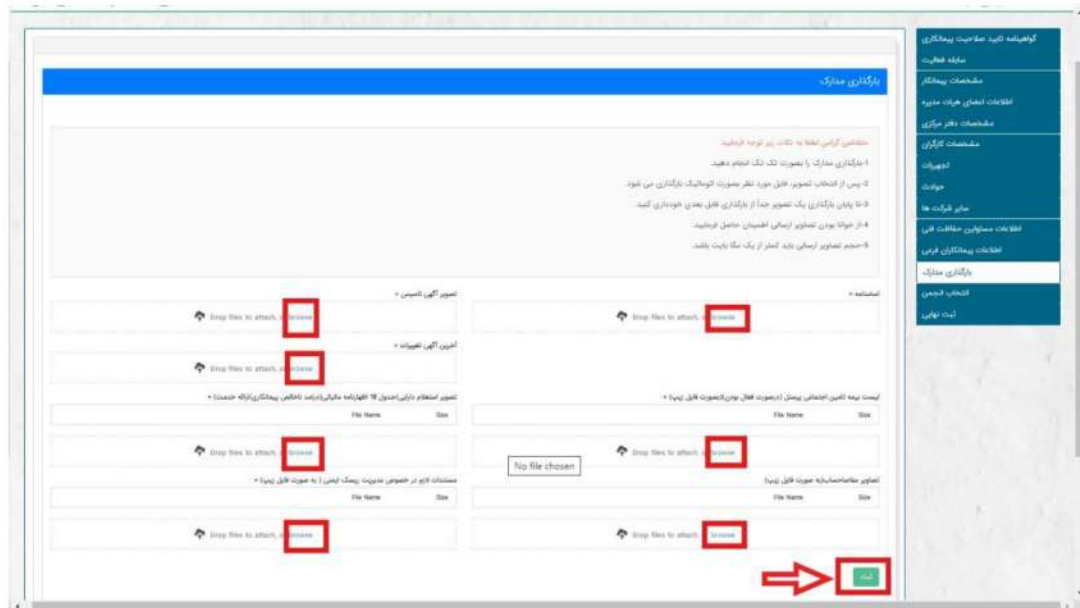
گواهینامه تایید صلاحیت پیمانکاری
سابقه فعالیت
مشخصات پیمانکار
اطلاعات اعضای هیات مدیره
مشخصات دفتر مرکزی
مشخصات کارگران
تجهیزات
حوادث
سایر شرکت ها
اطلاعات مسئولین حفاظت فنی
اطلاعات پیمانکاران فرعی
بارگذاری مدارک
انتخاب انجمن
ثبت نهایی

بارگذاری مدارک

متقاضی گرامی لطفا به نکات زیر توجه فرمایید
1-بارگذاری مدارک را بصورت تک تک انجام دهید.
2-پس از انتخاب تصویر، فایل مورد نظر بصورت اتوماتیک بارگذاری می شود.
3-تا پایان بارگذاری یک تصویر جداً از بارگذاری فایل بعدی خودداری کنید.
4-از خوانا بودن تصاویر ارسالی اطمینان حاصل فرمایید.
5-حجم تصاویر ارسالی باید کمتر از یک مگا بایت باشد.

اساسنامه *
Drop files to attach, or browse

تصویر آگهی تاسیس *
Drop files to attach, or browse

آخرین آگهی تغییرات *
Drop files to attach, or browse

لیست بیمه تامین اجتماعی پرسنل (درصورت فعال بودن)(بصورت فایل زیپ) *
| File Name | Size |
|---|---|
Drop files to attach, or browse

تصویر استعلام دارایی(جدول 10 اظهارنامه مالیاتی(درآمد ناخالص پیمانکاری/ارائه خدمت)) *
| File Name | Size |
|---|---|
Drop files to attach, or browse

No file chosen

تصاویر مقاصاحساب(به صورت فایل زیپ)
| File Name | Size |
|---|---|
Drop files to attach, or browse

مستندات لازم در خصوص مدیریت ریسک ایمنی ( به صورت فایل زیپ) *
| File Name | Size |
|---|---|
Drop files to attach, or browse

ثبت